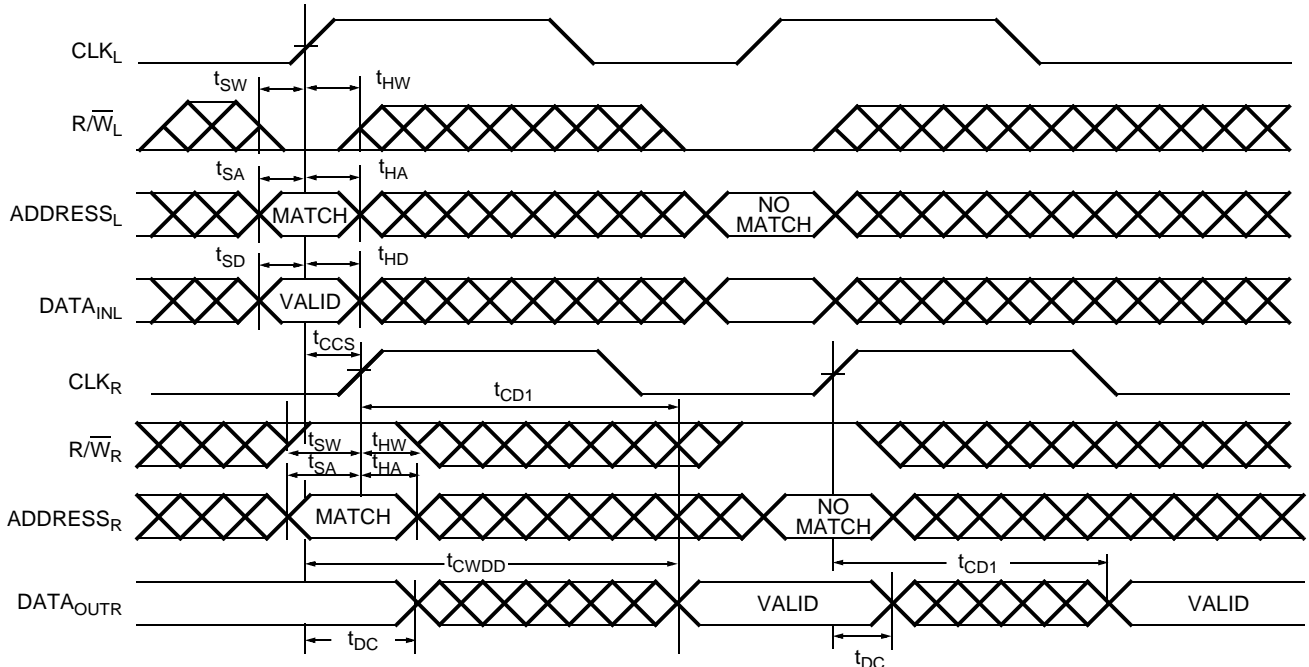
$CLK_L$

$t_{SW}$ $t_{HW}$

$R/\overline{W}_L$

$t_{SA}$ $t_{HA}$

$ADDRESS_L$ MATCH NO MATCH

$t_{SD}$ $t_{HD}$

$DATA_{INL}$ VALID

$t_{CCS}$

$CLK_R$

$t_{CD1}$

$R/\overline{W}_R$ $t_{SW}$ $t_{HW}$ $t_{SA}$ $t_{HA}$

$ADDRESS_R$ MATCH NO MATCH

$t_{CWDD}$ $t_{CD1}$

$DATA_{OUTR}$ VALID VALID

$t_{DC}$ $t_{DC}$